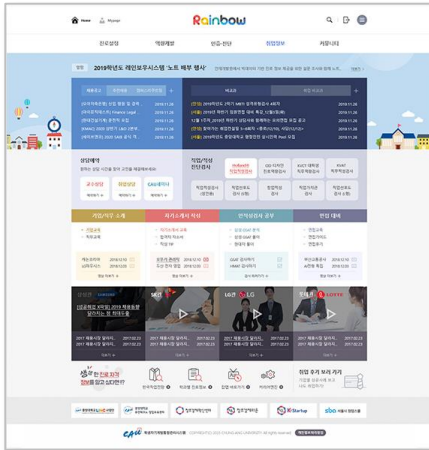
Home MyPage

Rainbow

진로설정 역량개발 맞춤·진단 취업정보 커뮤니티

2019학년도 레인보우시스템 '노트 배부 행사'

Smart

S-OIL

LG

Samsung

상담예약

교수상담

취업상담

CAU세이버

직업/적성 진단검사

Holland 적성진단검사

MBTI

CAU

Startup

sbo

CAU